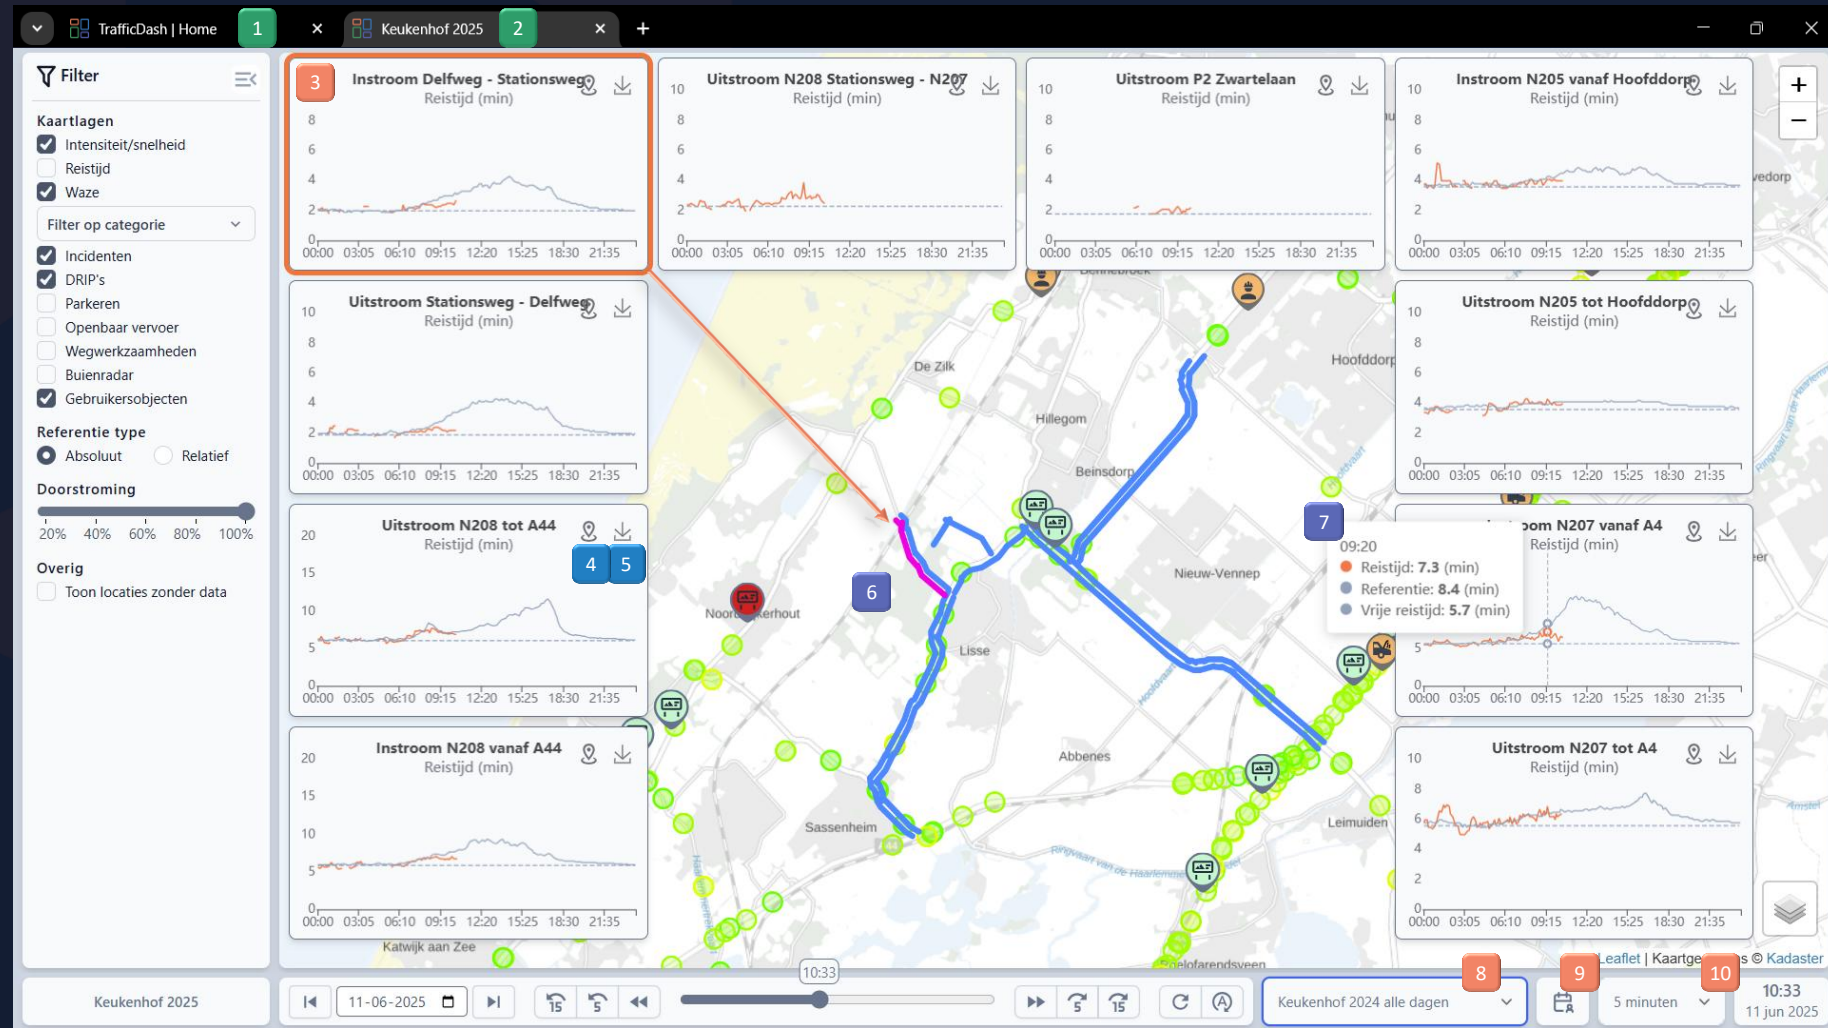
TrafficDash | Home 1 × Keukenhof 2025 2 × +

Filter

Kaartlagen
Intensiteit/snelheid
Reistijd
Waze
Filter op categorie
Incidenten
DRIP's
Parkeren
Openbaar vervoer
Wegwerkzaamheden
Buienradar
Gebruikersobjecten

Referentie type
Absoluut Relatief

Doorstroming
20% 40% 60% 80% 100%

Overig
Toon locaties zonder data

3 Instroom Delfweg - Stationsweg
Reistijd (min)
8 6 4 2 0
00:00 03:05 06:10 09:15 12:20 15:25 18:30 21:35

Uitstroom N208 Stationsweg - N207
Reistijd (min)
10 8 6 4 2 0
00:00 03:05 06:10 09:15 12:20 15:25 18:30 21:35

Uitstroom P2 Zwartelaan
Reistijd (min)
10 8 6 4 2 0
00:00 03:05 06:10 09:15 12:20 15:25 18:30 21:35

Instroom N205 vanaf Hoofddorp
Reistijd (min)
10 8 6 4 2 0
00:00 03:05 06:10 09:15 12:20 15:25 18:30 21:35

Uitstroom Stationsweg - Delfweg
Reistijd (min)
10 8 6 4 2 0
00:00 03:05 06:10 09:15 12:20 15:25 18:30 21:35

Uitstroom N205 tot Hoofddorp
Reistijd (min)
10 8 6 4 2 0
00:00 03:05 06:10 09:15 12:20 15:25 18:30 21:35

Uitstroom N208 tot A44
Reistijd (min)
20 15 10 5 0
00:00 03:05 06:10 09:15 12:20 15:25 18:30 21:35
4 5

6

7
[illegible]oom N207 vanaf A4
Reistijd (min)
09:20
Reistijd: 7.3 (min)
Referentie: 8.4 (min)
Vrije reistijd: 5.7 (min)
5 0
00:00 03:05 06:10 09:15 12:20 15:25 18:30 21:35

Instroom N208 vanaf A44
Reistijd (min)
20 15 10 5 0
00:00 03:05 06:10 09:15 12:20 15:25 18:30 21:35

Uitstroom N207 tot A4
Reistijd (min)
10 8 6 4 2 0
00:00 03:05 06:10 09:15 12:20 15:25 18:30 21:35

De Zilk Hillegom Hoofddorp Beinsdorp Nieuw-Vennep Noordwijkerhout Lisse Abbenes Sassenheim Leimuiden Katwijk aan Zee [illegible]edorp

Leaflet | Kaartge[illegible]s © Kadaster

Keukenhof 2025
11-06-2025
10:33
8 Keukenhof 2024 alle dagen
9
5 minuten
10
10:33
11 jun 2025